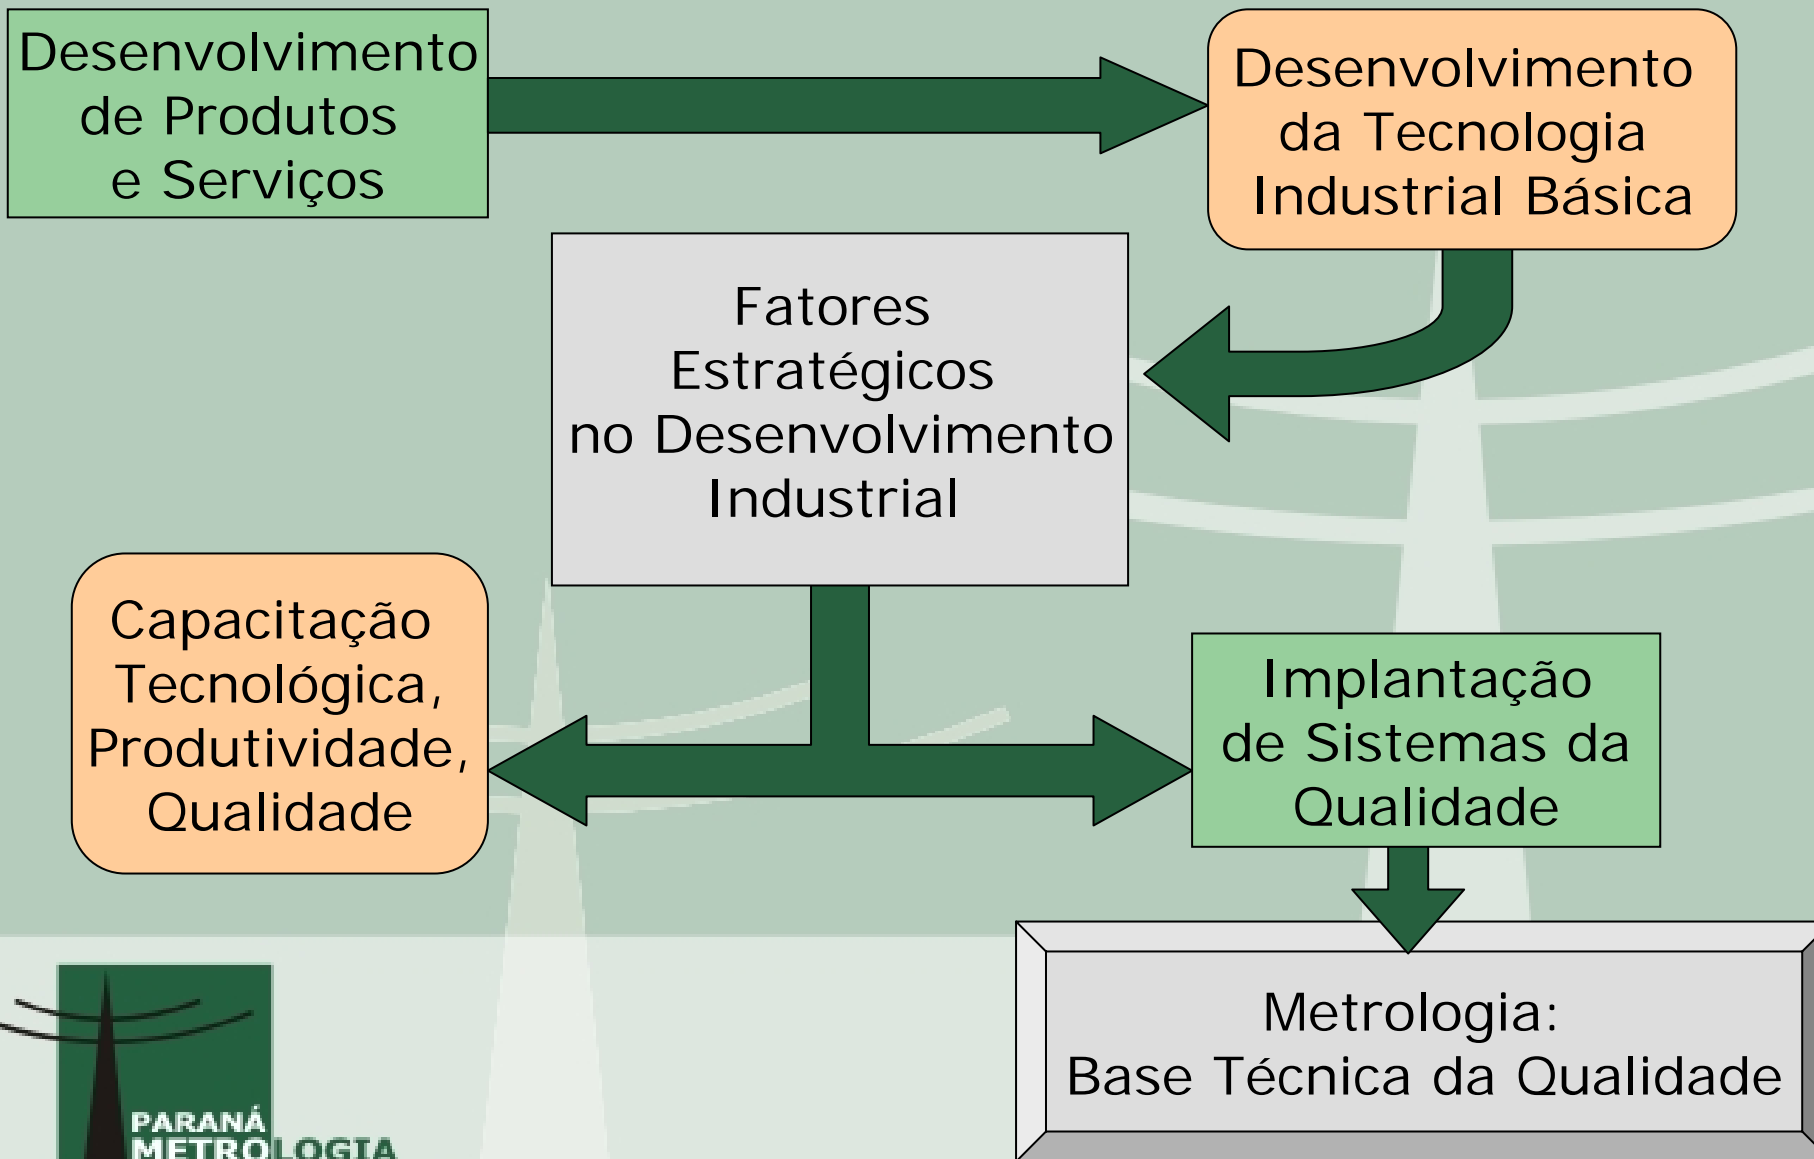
Desenvolvimento de Produtos e Serviços

Desenvolvimento da Tecnologia Industrial Básica

Fatores Estratégicos no Desenvolvimento Industrial

Capacitação Tecnológica, Produtividade, Qualidade

Implantação de Sistemas da Qualidade

Metrologia:
Base Técnica da Qualidade

PARANÁ
METROLOGIA